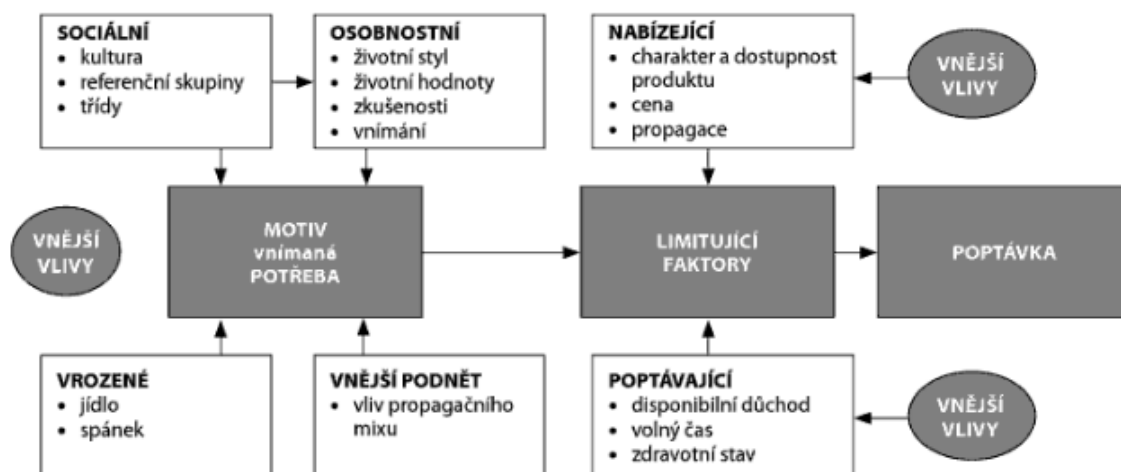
SOCIÁLNÍ
• kultura
• referenční skupiny
• třídy

OSOBNOSTNÍ
• životní styl
• životní hodnoty
• zkušenosti
• vnímání

NABÍZEJÍCÍ
• charakter a dostupnost produktu
• cena
• propagace

VNĚJŠÍ VLIVY

VNĚJŠÍ VLIVY

MOTIV
vnímaná
POTŘEBA

LIMITUJÍCÍ FAKTORY

POPTÁVKA

VROZENÉ
• jídlo
• spánek

VNĚJŠÍ PODNĚT
• vliv propagačního mixu

POPTÁVAJÍCÍ
• disponibilní důchod
• volný čas
• zdravotní stav

VNĚJŠÍ VLIVY